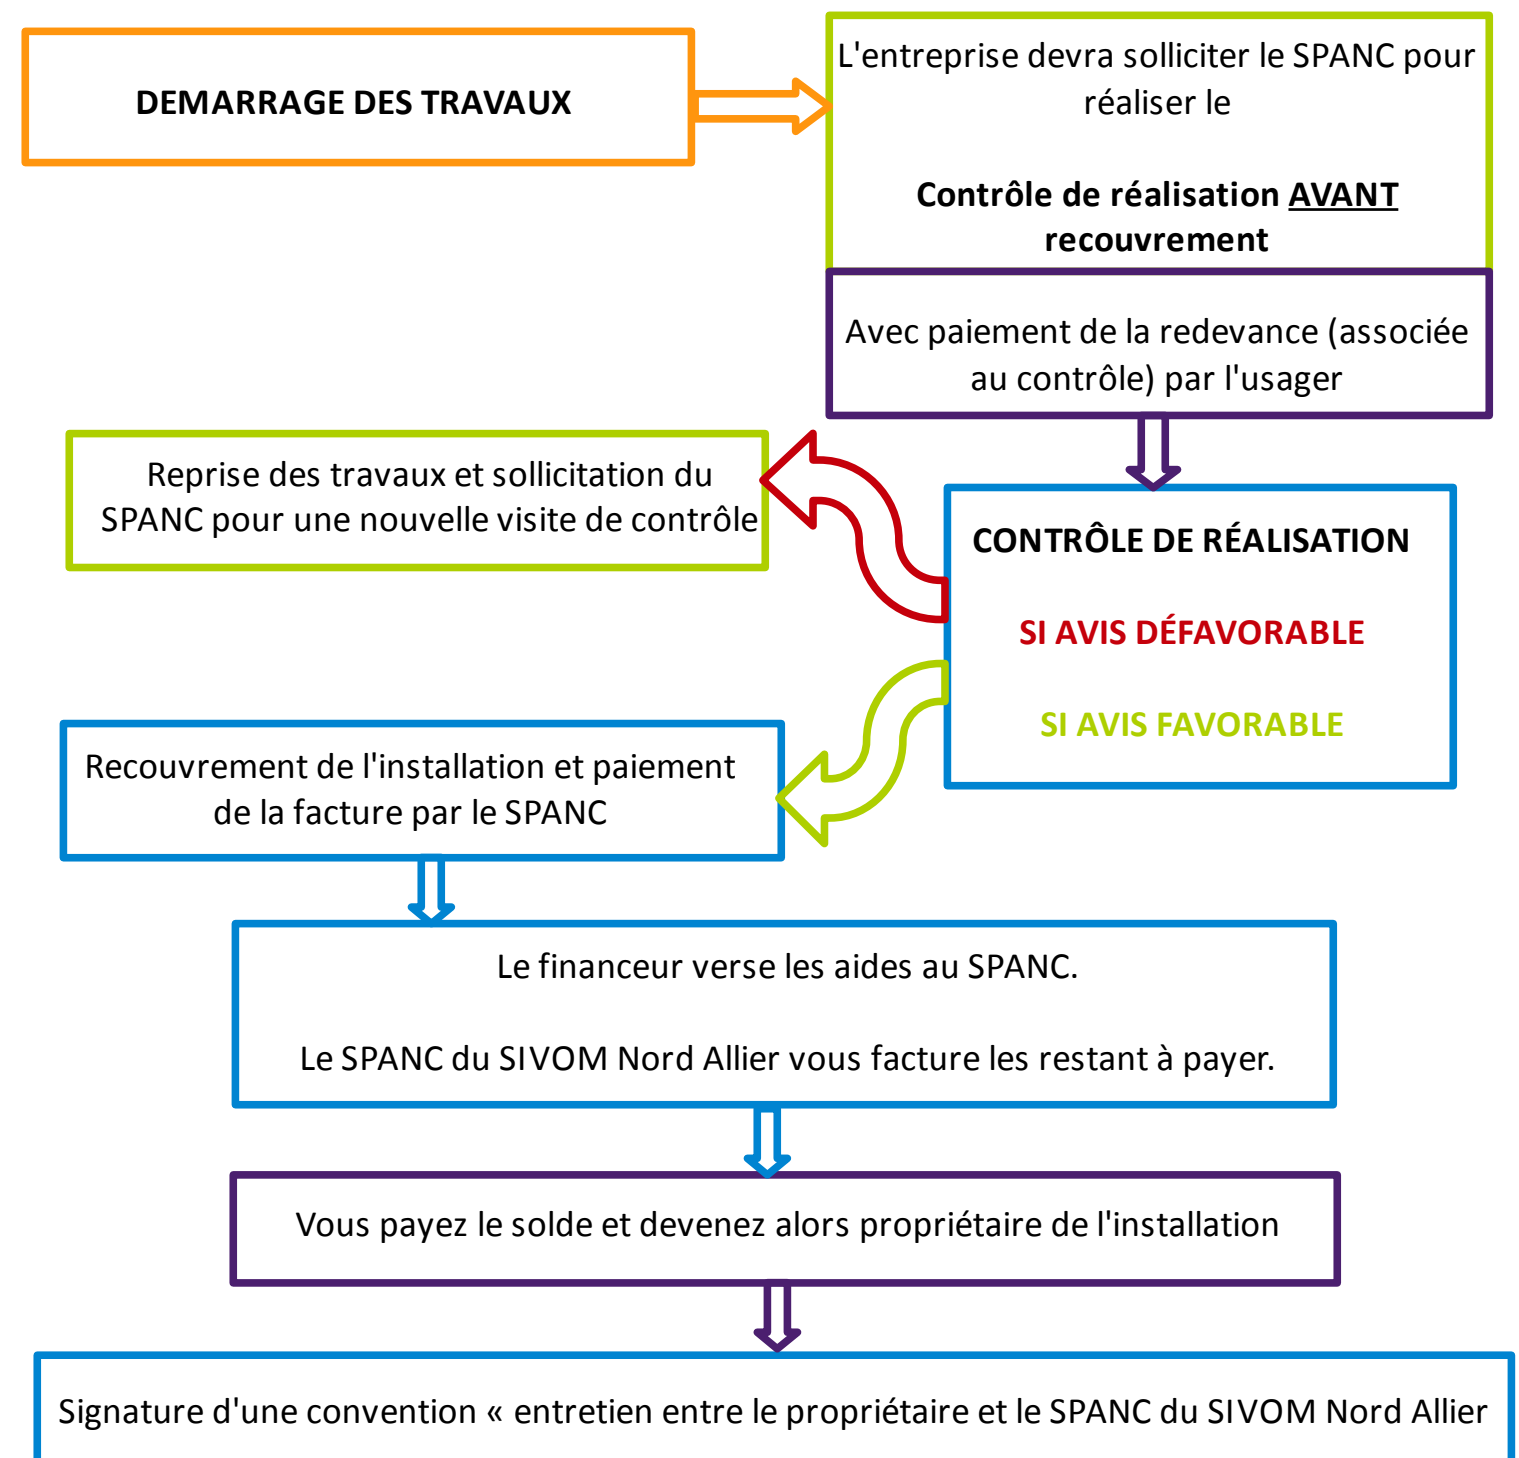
DEMARRAGE DES TRAVAUX

L'entreprise devra solliciter le SPANC pour réaliser le

Contrôle de réalisation AVANT recouvrement

Avec paiement de la redevance (associée au contrôle) par l'usager

Reprise des travaux et sollicitation du SPANC pour une nouvelle visite de contrôle

CONTRÔLE DE RÉALISATION

SI AVIS DÉFAVORABLE

SI AVIS FAVORABLE

Recouvrement de l'installation et paiement de la facture par le SPANC

Le financeur verse les aides au SPANC.

Le SPANC du SIVOM Nord Allier vous facture les restant à payer.

Vous payez le solde et devenez alors propriétaire de l'installation

Signature d'une convention « entretien entre le propriétaire et le SPANC du SIVOM Nord Allier